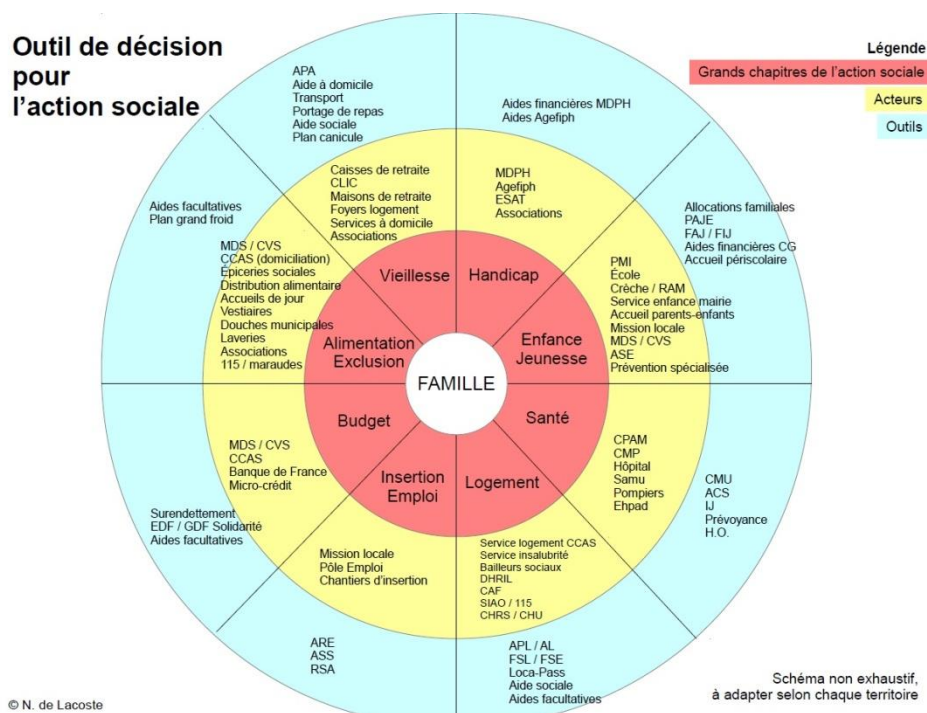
Outil de décision pour l'action sociale

Légende
Grands chapitres de l'action sociale
Acteurs
Outils

APA
Aide à domicile
Transport
Portage de repas
Aide sociale
Plan canicule

Aides financières MDPH
Aides Agefiph

Caisses de retraite
CLIC
Maisons de retraite
Foyers logement
Services à domicile
Associations

MDPH
Agefiph
ESAT
Associations

Aides facultatives
Plan grand froid

Allocations familiales
PAJE
FAJ / FIJ
Aides financières CG
Accueil périscolaire

MDS / CVS
CCAS (domiciliation)
Epiceries sociales
Distribution alimentaire
Accueils de jour
Vestiaires
Douches municipales
Laveries
Associations
115 / maraudes

PMI
École
Crèche / RAM
Service enfance mairie
Accueil parents-enfants
Mission locale
MDS / CVS
ASE
Prévention spécialisée

Vieillesse
Handicap
Alimentation Exclusion
Enfance Jeunesse
FAMILLE
Budget
Santé
Insertion Emploi
Logement

MDS / CVS
CCAS
Banque de France
Micro-crédit

CPAM
CMP
Hôpital
Samu
Pompiers
Ehpad

CMU
ACS
IJ
Prévoyance
H.O.

Surendettement
EDF / GDF Solidarité
Aides facultatives

Mission locale
Pôle Emploi
Chantiers d'insertion

Service logement CCAS
Service insalubrité
Bailleurs sociaux
DHRIL
CAF
SIAO / 115
CHRS / CHU

ARE
ASS
RSA

APL / AL
FSL / FSE
Loca-Pass
Aide sociale
Aides facultatives

Schéma non exhaustif, à adapter selon chaque territoire

© N. de Lacoste